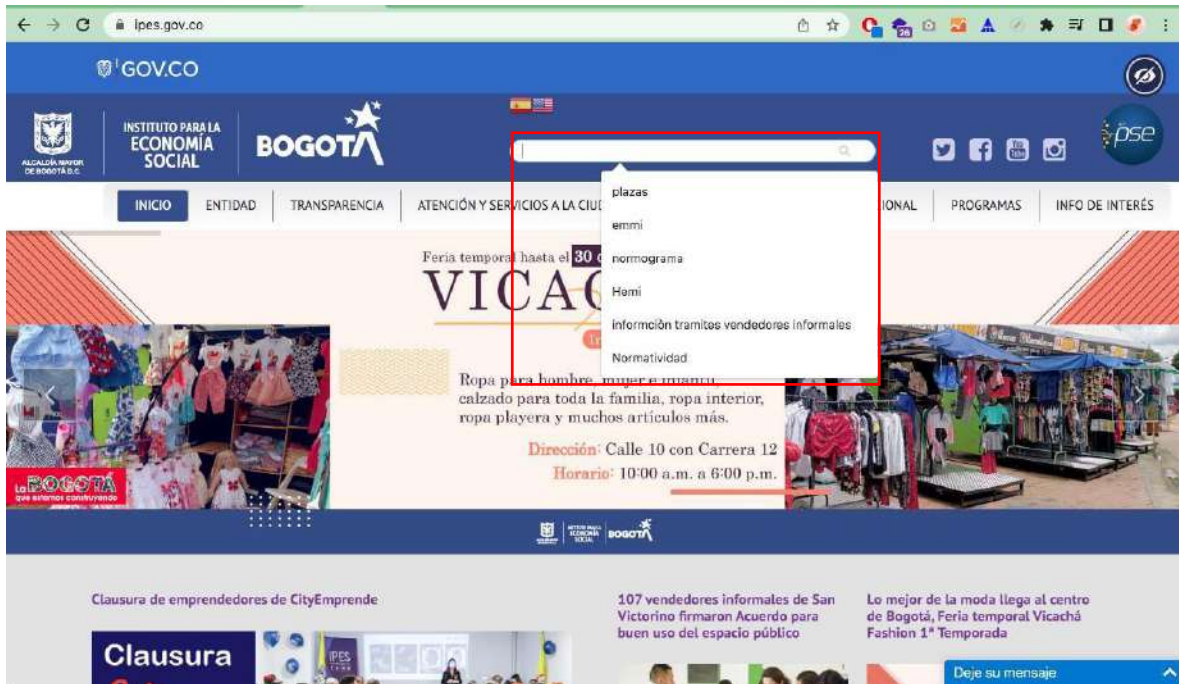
ipes.gov.co

GOV.CO

ALCALDÍA MAYOR DE BOGOTÁ D.C.

INSTITUTO PARA LA ECONOMÍA SOCIAL

BOGOTÁ

pse

INICIO | ENTIDAD | TRANSPARENCIA | ATENCIÓN Y SERVICIOS A LA CIUD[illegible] | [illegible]IONAL | PROGRAMAS | INFO DE INTERÉS

plazas
emmi
normograma
Hemi
informciòn tramites vendedores informales
Normatividad

Feria temporal hasta el 30 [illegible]

VICA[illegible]

Ropa para hombre, mujer e infantil, calzado para toda la familia, ropa interior, ropa playera y muchos artículos más.

Dirección: Calle 10 con Carrera 12
Horario: 10:00 a.m. a 6:00 p.m.

La BOGOTÁ que estamos construyendo

INSTITUTO PARA LA ECONOMÍA SOCIAL BOGOTÁ

Clausura de emprendedores de CityEmprende

Clausura

107 vendedores informales de San Victorino firmaron Acuerdo para buen uso del espacio público

Lo mejor de la moda llega al centro de Bogotá, Feria temporal Vicachá Fashion 1ª Temporada

Deje su mensaje